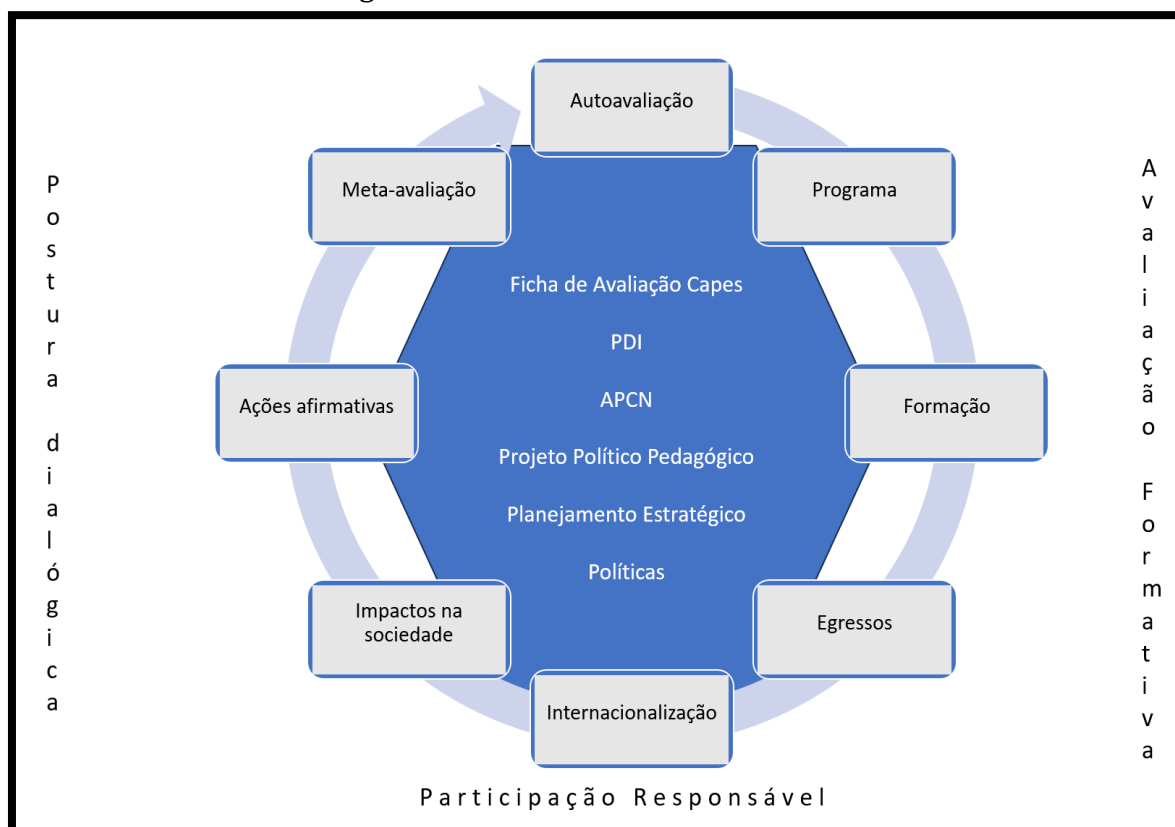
Postura dialógica

Autoavaliação

Programa

Formação

Egressos

Internacionalização

Impactos na sociedade

Ações afirmativas

Meta-avaliação

Ficha de Avaliação Capes

PDI

APCN

Projeto Político Pedagógico

Planejamento Estratégico

Políticas

Avaliação Formativa

Participação Responsável